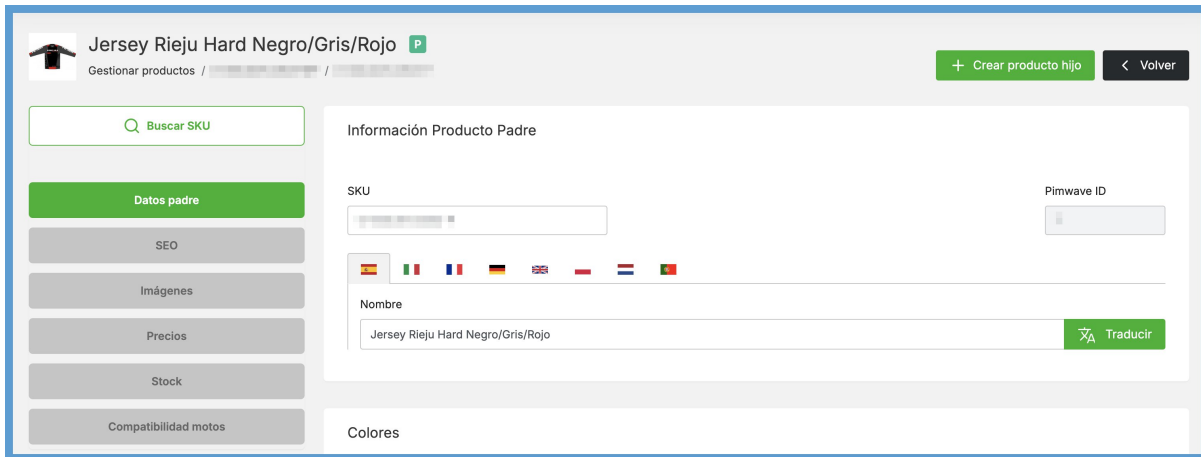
Jersey Rieju Hard Negro/Gris/Rojo P

Gestionar productos / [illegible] / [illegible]

+ Crear producto hijo

< Volver

Buscar SKU

Datos padre

SEO

Imágenes

Precios

Stock

Compatibilidad motos

Información Producto Padre

SKU

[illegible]

Pimwave ID

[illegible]

Nombre

Jersey Rieju Hard Negro/Gris/Rojo

Traducir

Colores